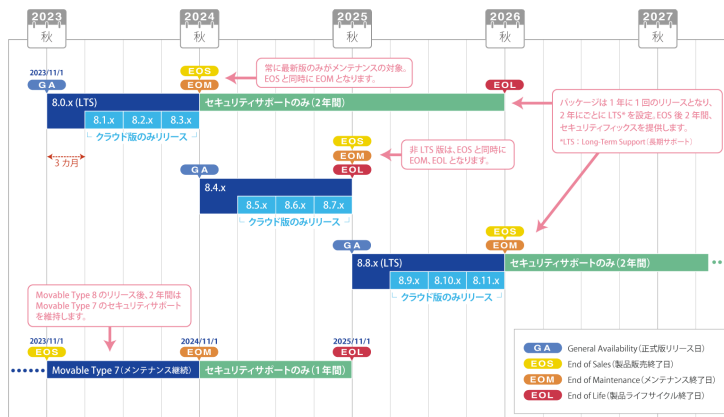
2023 秋
2024 秋
2025 秋
2026 秋
2027 秋

常に最新版のみがメンテナンスの対象。EOS と同時に EOM となります。

2023/11/1
GA
EOS
EOM
EOL

8.0.x (LTS)
セキュリティサポートのみ（2年間）
8.1.x
8.2.x
8.3.x
クラウド版のみリリース
3カ月

パッケージは 1 年に 1 回のリリースとなり、2 年ごとに LTS* を設定。EOS 後 2 年間、セキュリティフィックスを提供します。
*LTS：Long-Term Support（長期サポート）

EOS
EOM
EOL
非 LTS 版は、EOS と同時に EOM、EOL となります。

GA
8.4.x
8.5.x
8.6.x
8.7.x
クラウド版のみリリース

EOS
EOM
GA
8.8.x (LTS)
セキュリティサポートのみ（2年間）
8.9.x
8.10.x
8.11.x
クラウド版のみリリース

Movable Type 8 のリリース後、2 年間は Movable Type 7 のセキュリティサポートを維持します。

2023/11/1
EOS
2024/11/1
EOM
2025/11/1
EOL
Movable Type 7（メンテナンス継続）
セキュリティサポートのみ（1年間）

GA General Availability（正式版リリース日）
EOS End of Sales（製品販売終了日）
EOM End of Maintenance（メンテナンス終了日）
EOL End of Life（製品ライフサイクル終了日）